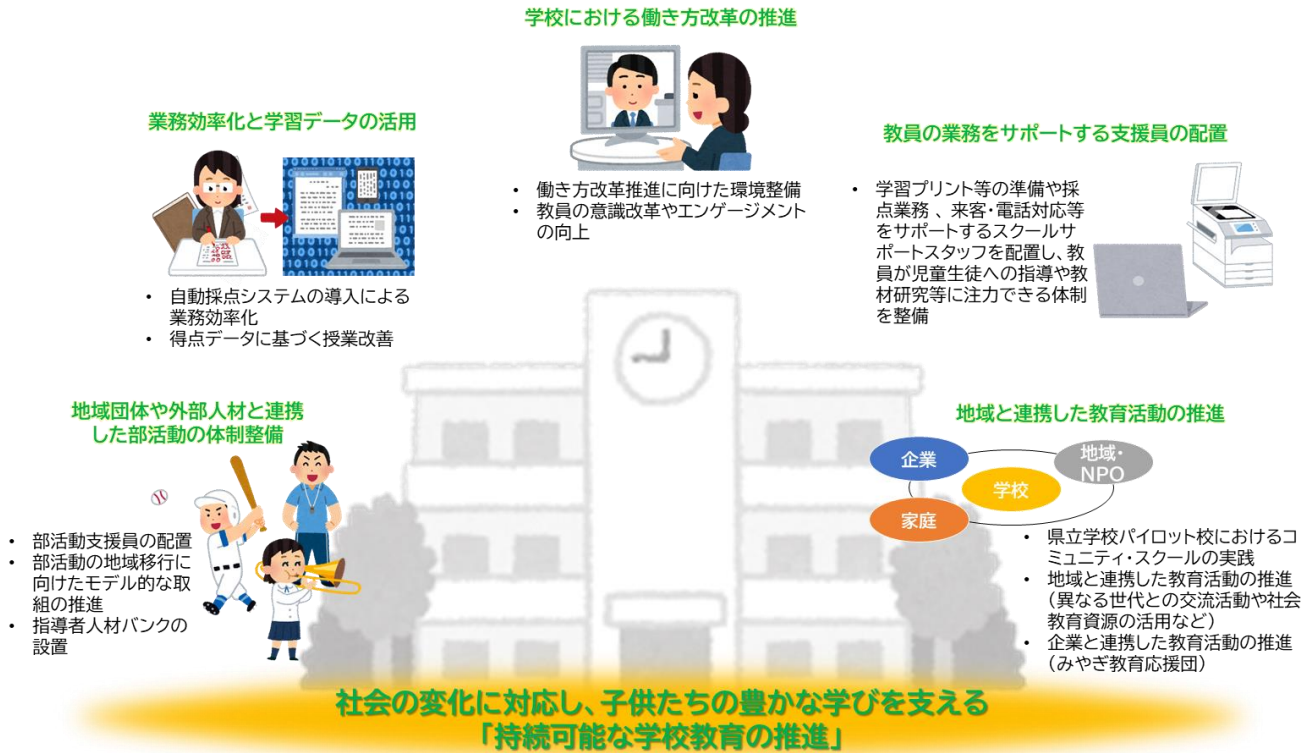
学校における働き方改革の推進

• 働き方改革推進に向けた環境整備
• 教員の意識改革やエンゲージメントの向上

業務効率化と学習データの活用

• 自動採点システムの導入による業務効率化
• 得点データに基づく授業改善

教員の業務をサポートする支援員の配置

• 学習プリント等の準備や採点業務 、来客･電話対応等をサポートするスクールサポートスタッフを配置し、教員が児童生徒への指導や教材研究等に注力できる体制を整備

地域団体や外部人材と連携した部活動の体制整備

• 部活動支援員の配置
• 部活動の地域移行に向けたモデル的な取組の推進
• 指導者人材バンクの設置

地域と連携した教育活動の推進

企業
地域・NPO
学校
家庭

• 県立学校パイロット校におけるコミュニティ・スクールの実践
• 地域と連携した教育活動の推進（異なる世代との交流活動や社会教育資源の活用など）
• 企業と連携した教育活動の推進（みやぎ教育応援団）

社会の変化に対応し、子供たちの豊かな学びを支える
「持続可能な学校教育の推進」